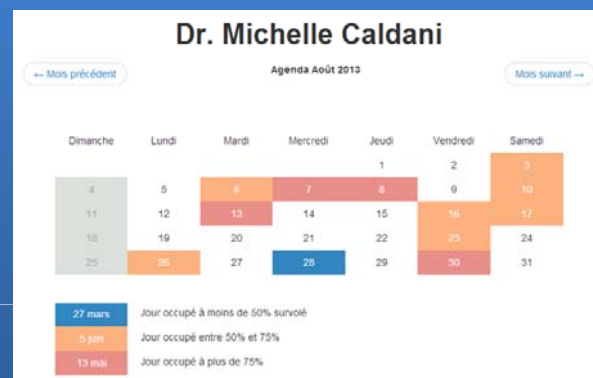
Dr. Michelle Caldani

← Mois précédent

Agenda Août 2013

Mois suivant →

| Dimanche | Lundi | Mardi | Mercredi | Jeudi | Vendredi | Samedi |
|---|---|---|---|---|---|---|
| | | | | 1 | 2 | 3 |
| 4 | 5 | 6 | 7 | 8 | 9 | 10 |
| 11 | 12 | 13 | 14 | 15 | 16 | 17 |
| 18 | 19 | 20 | 21 | 22 | 23 | 24 |
| 25 | 26 | 27 | 28 | 29 | 30 | 31 |

27 mars — Jour occupé à moins de 50% survolé

5 juin — Jour occupé entre 50% et 75%

13 mai — Jour occupé à plus de 75%